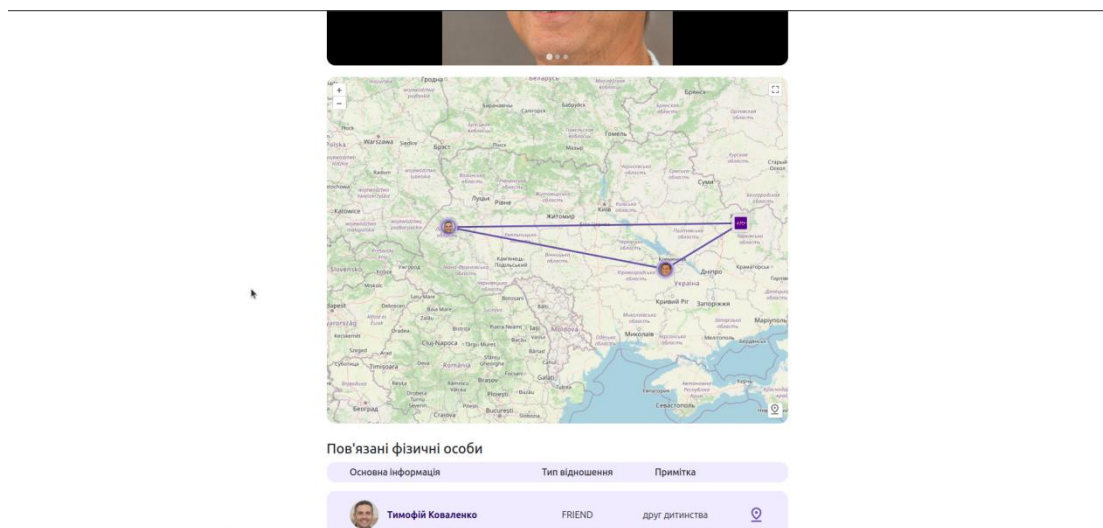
+
−

Гродна
Warszawa
Polska
Katowice
Луцьк
Рівне
Житомир
Київ
Гомель
Суми
Кам'янець-Подільський
Кривий Ріг
Запоріжжя
Дніпро
Краматорськ
Україна
Миколаїв
Маріуполь
Cluj-Napoca
Romania
Brașov
Bucureşti
Galați
Moldova
Севастополь
Београд
Timișoara
Szeged
Budapest

Пов'язані фізичні особи

| Основна інформація | Тип відношення | Примітка |
|---|---|---|
| Тимофій Коваленко | FRIEND | друг дитинства |